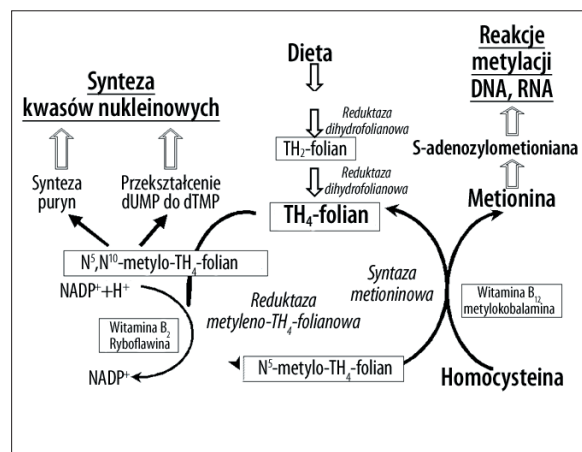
Synteza kwasów nukleinowych

Synteza puryn

Przekształcenie dUMP do dTMP

Dieta

Reduktaza dihydrofolianowa

$TH_2$-folian

Reduktaza dihydrofolianowa

$TH_4$-folian

Reakcje metylacji DNA, RNA

S-adenozylometioniana

Metionina

$N^5,N^{10}$-metylo-$TH_4$-folian

NADP$^+$+H$^+$

Witamina $B_2$ Ryboflawina

NADP$^+$

Reduktaza metyleno-$TH_4$-folianowa

Syntaza metioninowa

Witamina $B_{12}$ metylokobalamina

$N^5$-metylo-$TH_4$-folian

Homocysteina